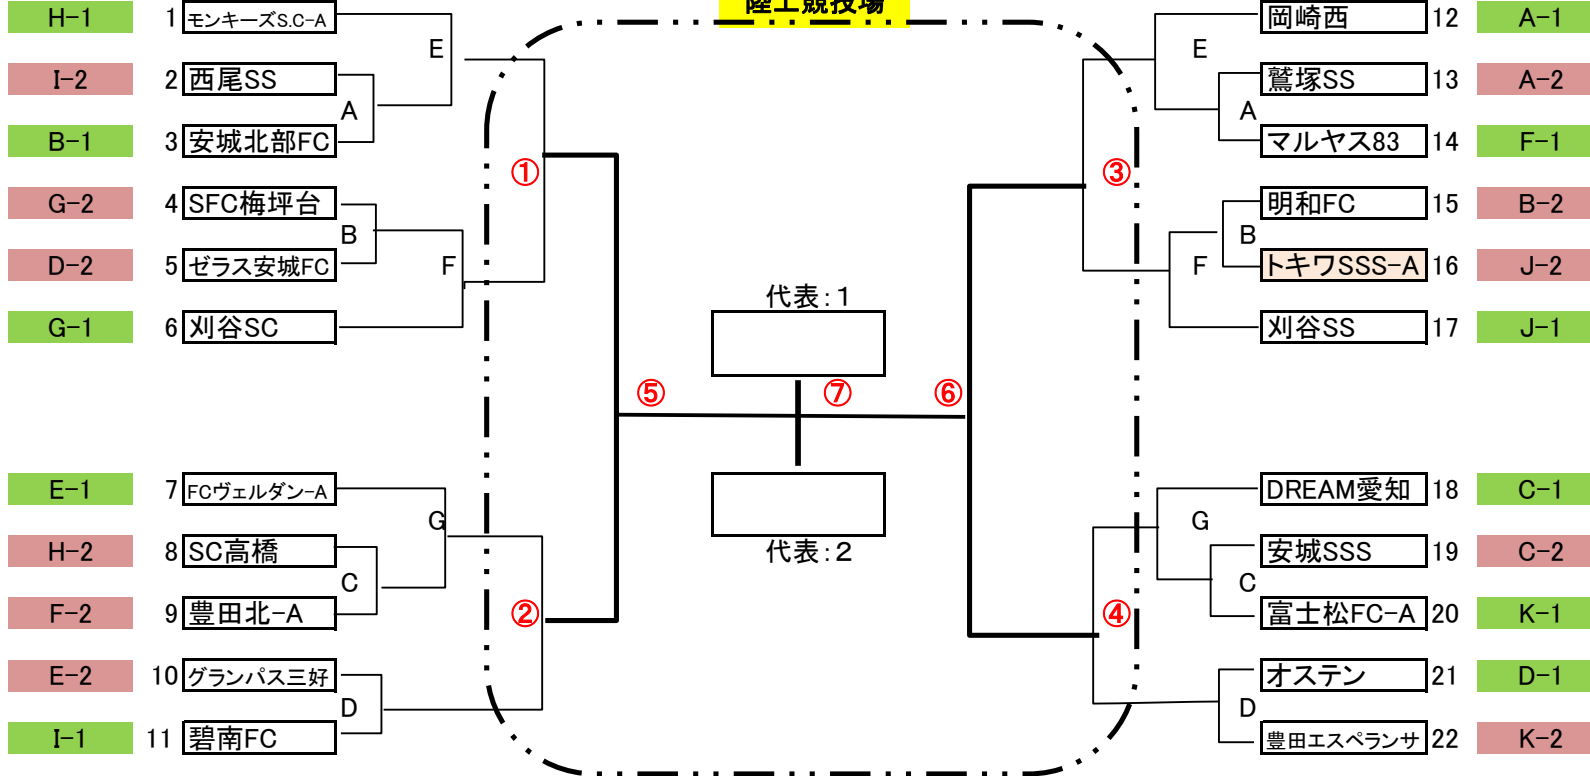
陸上競技場

H-1 1 モンキーズS.C-A
I-2 2 西尾SS
B-1 3 安城北部FC
G-2 4 SFC梅坪台
D-2 5 ゼラス安城FC
G-1 6 刈谷SC
E-1 7 FCヴェルダン-A
H-2 8 SC高橋
F-2 9 豊田北-A
E-2 10 グランパス三好
I-1 11 碧南FC

E
A
B
F
G
C
D

①
②
③
④
⑤
⑥
⑦

代表：1
代表：2

岡崎西 12 A-1
鷲塚SS 13 A-2
マルヤス83 14 F-1
明和FC 15 B-2
トキワSSS-A 16 J-2
刈谷SS 17 J-1
DREAM愛知 18 C-1
安城SSS 19 C-2
富士松FC-A 20 K-1
オステン 21 D-1
豊田エスペランサ 22 K-2

E
A
B
F
G
C
D